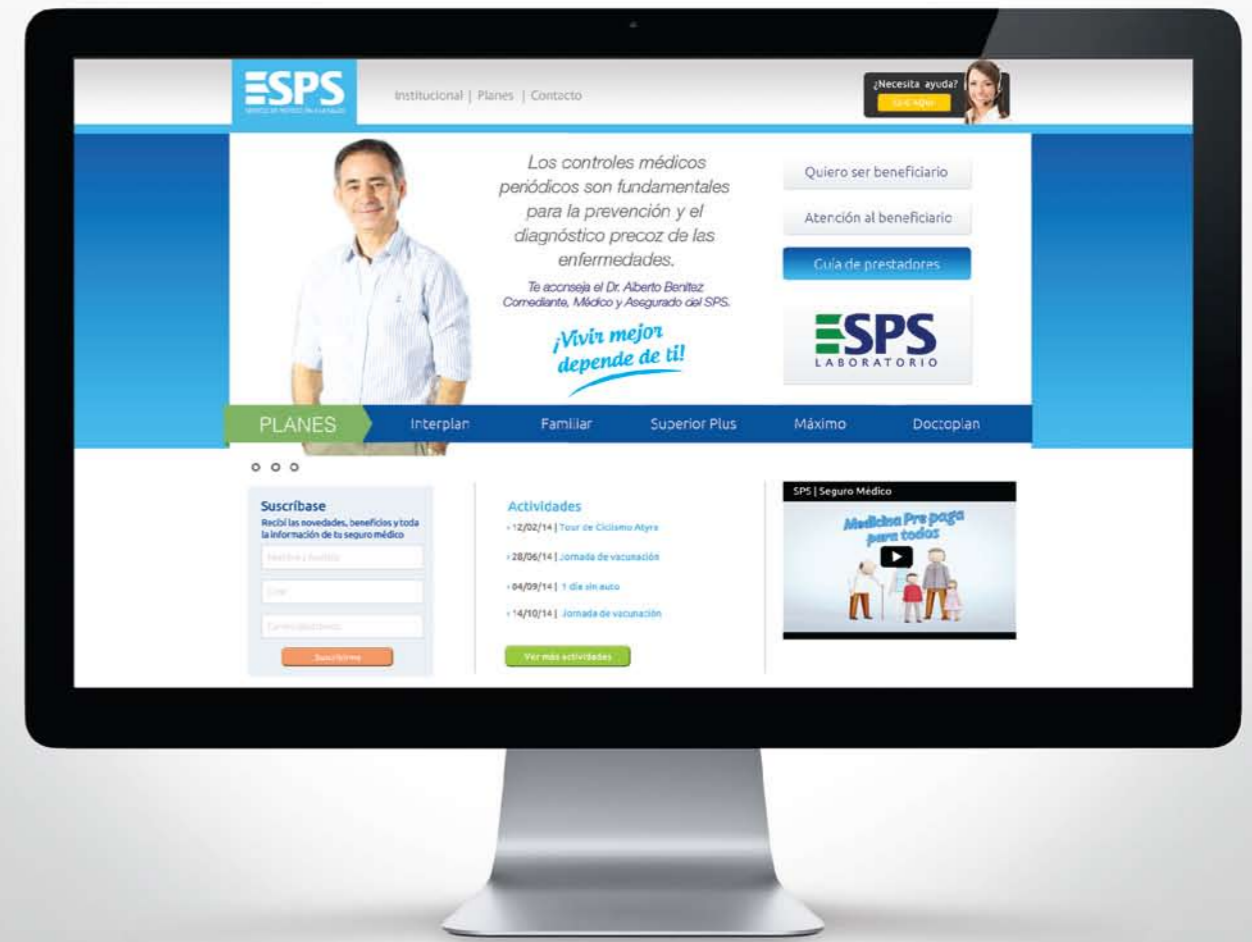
SPS
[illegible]

Institucional | Planes | Contacto

¿Necesita ayuda?
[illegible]

Los controles médicos periódicos son fundamentales para la prevención y el diagnóstico precoz de las enfermedades.

Te aconseja el Dr. Alberto Benitez Comediante, Médico y Asegurado del SPS.

¡Vivir mejor depende de ti!

Quiero ser beneficiario

Atención al beneficiario

Guía de prestadores

SPS
LABORATORIO

PLANES Interplan Familiar Superior Plus Máximo Doctoplan

Suscríbase
Recibí las novedades, beneficios y toda la información de tu seguro médico
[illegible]
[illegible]
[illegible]
Suscribirme

Actividades
12/02/14 | Tour de Ciclismo Atyra
28/06/14 | Jornada de vacunación
04/09/14 | 1 día sin auto
14/10/14 | Jornada de vacunación
Ver más actividades

SPS | Seguro Médico
Medicina Pre paga para todos